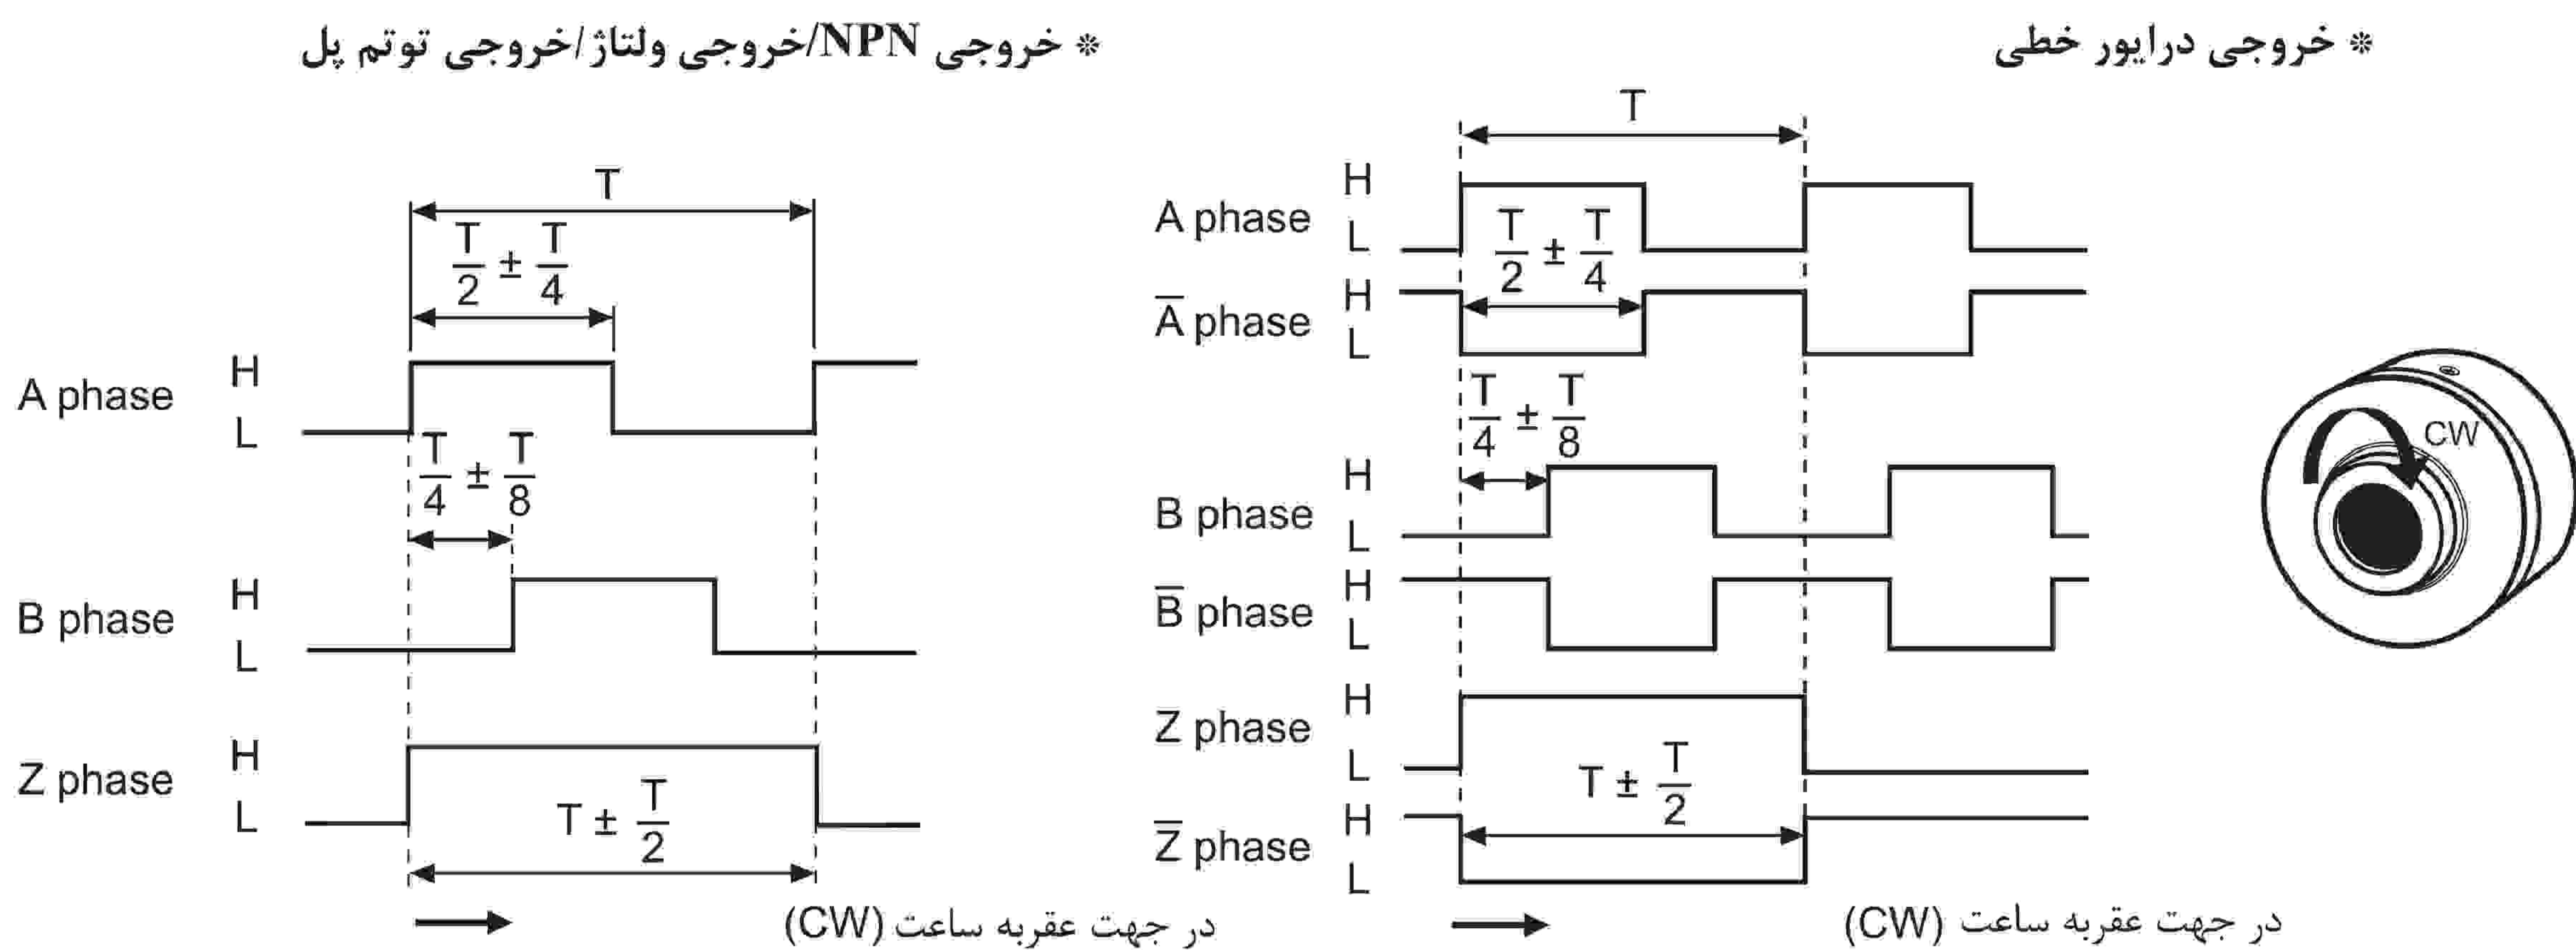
* خروجی NPN/خروجی ولتاژ/خروجی توتم پل

* خروجی درایور خطی

T

$\frac{T}{2} \pm \frac{T}{4}$

A phase H L

$\frac{T}{4} \pm \frac{T}{8}$

B phase H L

Z phase H L

$T \pm \frac{T}{2}$

در جهت عقربه ساعت (CW)

T

A phase H L

$\frac{T}{2} \pm \frac{T}{4}$

$\overline{A}$ phase H L

$\frac{T}{4} \pm \frac{T}{8}$

B phase H L

$\overline{B}$ phase H L

Z phase H L

$T \pm \frac{T}{2}$

$\overline{Z}$ phase H L

CW

در جهت عقربه ساعت (CW)